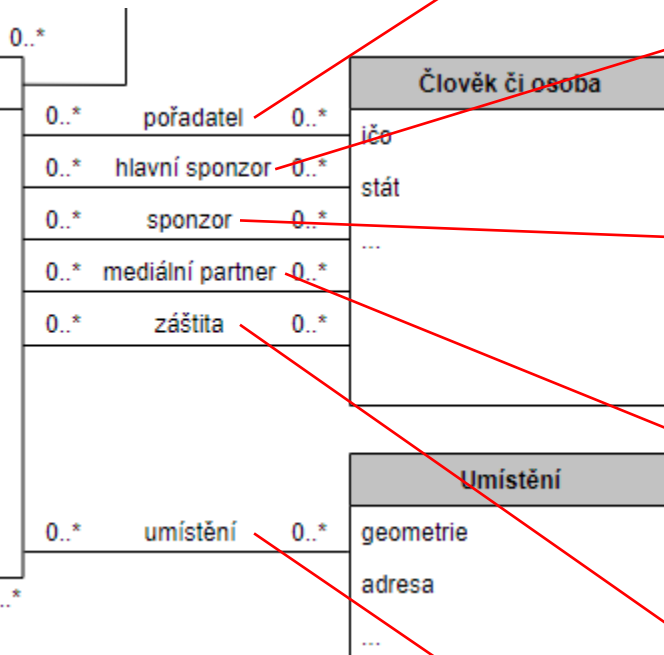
0..*

0..* pořadatel 0..*
0..* hlavní sponzor 0..*
0..* sponzor 0..*
0..* mediální partner 0..*
0..* záštita 0..*

Člověk či osoba
ičo
stát
...

0..* umístění 0..*

0..*

Umístění
geometrie
adresa
...